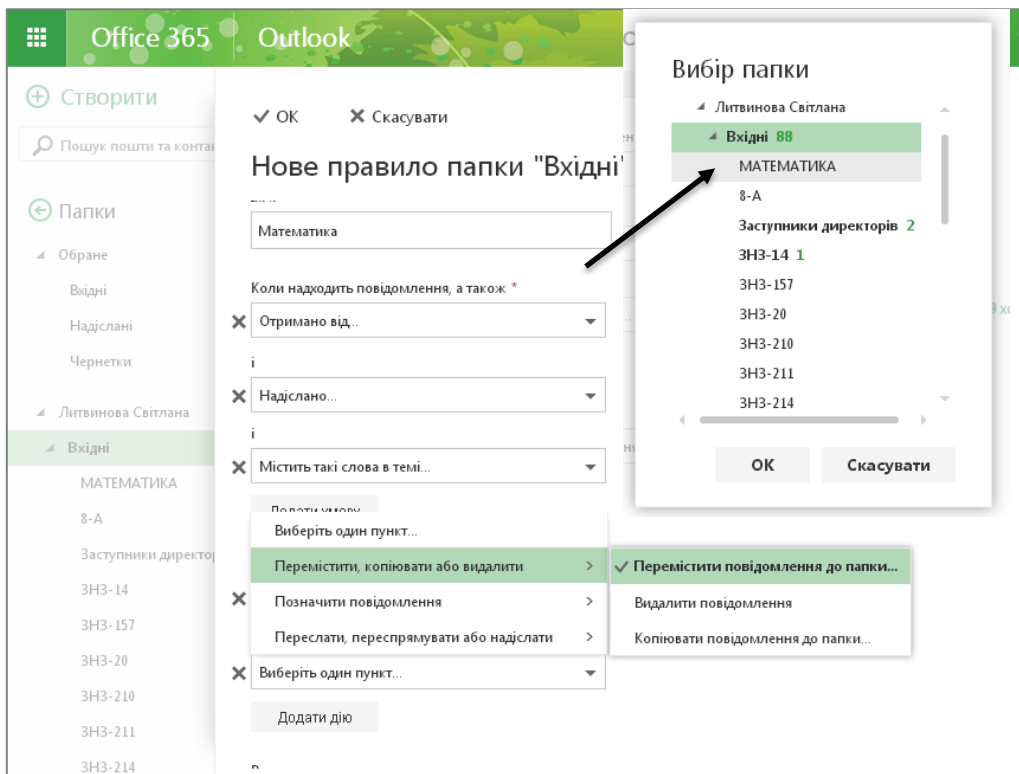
Office 365 Outlook

Створити

Пошук пошти та конта

Папки

Обране

Вхідні

Надіслані

Чернетки

Литвинова Світлана

Вхідні

МАТЕМАТИКА

8-А

Заступники директор

ЗНЗ-14

ЗНЗ-157

ЗНЗ-20

ЗНЗ-210

ЗНЗ-211

ЗНЗ-214

✓ OK ✕ Скасувати

Нове правило папки "Вхідні"

Математика

Коли надходить повідомлення, а також *

Отримано від...

і

Надіслано...

і

Містить такі слова в темі...

Додати умову

Виберіть один пункт...

Перемістити, копіювати або видалити

Позначити повідомлення

Переслати, переспрямувати або надіслати

✓ Перемістити повідомлення до папки...

Видалити повідомлення

Копіювати повідомлення до папки...

Виберіть один пункт...

Додати дію

Вибір папки

Литвинова Світлана

Вхідні 88

МАТЕМАТИКА

8-А

Заступники директорів 2

ЗНЗ-14 1

ЗНЗ-157

ЗНЗ-20

ЗНЗ-210

ЗНЗ-211

ЗНЗ-214

OK

Скасувати